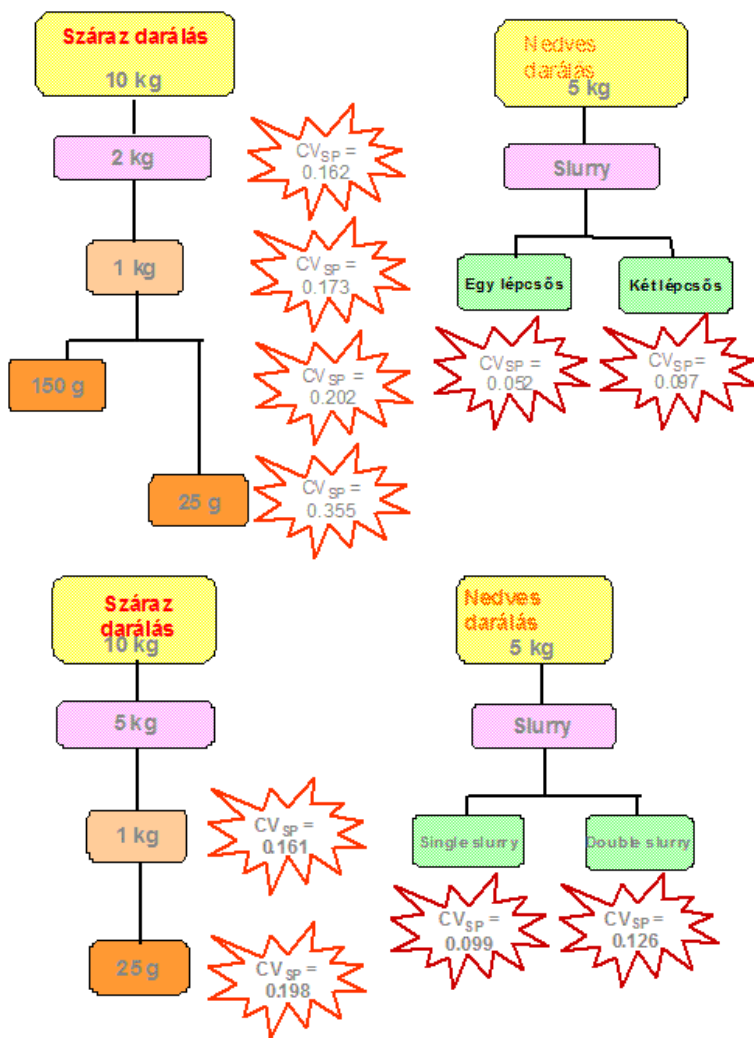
Száraz darálás
10 kg

2 kg

$CV_{SP}$ = 0.162

1 kg

$CV_{SP}$ = 0.173

150 g

$CV_{SP}$ = 0.202

25 g

$CV_{SP}$ = 0.355

Nedves darálás
5 kg

Slurry

Egy lépcsős

Két lépcsős

$CV_{SP}$ = 0.052

$CV_{SP}$ = 0.097

Száraz darálás
10 kg

5 kg

1 kg

$CV_{SP}$ = 0.161

25 g

$CV_{SP}$ = 0.198

Nedves darálás
5 kg

Slurry

Single slurry

Double slurry

$CV_{SP}$ = 0.099

$CV_{SP}$ = 0.126